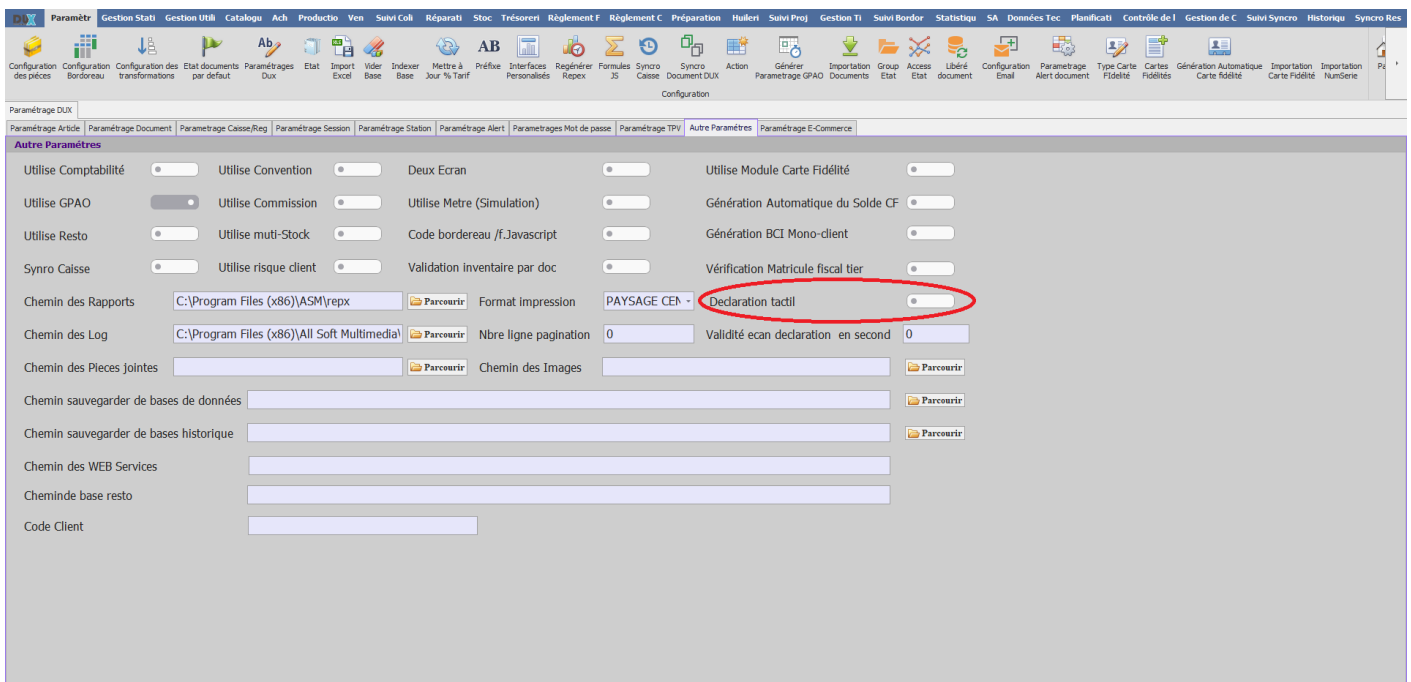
DUX Paramètr Gestion Stati Gestion Utili Catalogu Ach Productio Ven Suivi Coli Réparati Stoc Trésoreri Règlement F Règlement C Préparation Huileri Suivi Proj Gestion Ti Suivi Bordor Statistiqu SA Données Tec Planificati Contrôle de l Gestion de C Suivi Syncro Historiqu Syncro Res

Configuration des pièces
Configuration Bordoreau
Configuration des transformations
Etat documents par defaut
Paramétrages Dux
Etat
Import Excel
Vider Base
Indexer Base
Mettre à Jour % Tarif
AB Préfixe
Interfaces Personalisés
Regénérer Repex
Formules JS
Syncro Caisse
Syncro Document DUX
Action
Générer Parametrage GPAO
Importation Documents
Group Etat
Access Etat
Libéré document
Configuration Email
Parametrage Alert document
Type Carte FIdelité
Cartes Fidélités
Génération Automatique Carte fidélité
Importation Carte Fidélité
Importation NumSerie
Pa
Configuration

Paramétrage DUX

Paramétrage Article | Paramétrage Document | Parametrage Caisse/Reg | Paramétrage Session | Paramétrage Station | Paramétrage Alert | Paramétrages Mot de passe | Paramétrage TPV | Autre Paramétres | Paramétrage E-Commerce

Autre Paramétres

Utilise Comptabilité
Utilise Convention
Deux Ecran
Utilise Module Carte Fidélité
Utilise GPAO
Utilise Commission
Utilise Metre (Simulation)
Génération Automatique du Solde CF
Utilise Resto
Utilise muti-Stock
Code bordereau /f.Javascript
Génération BCI Mono-client
Synro Caisse
Utilise risque client
Validation inventaire par doc
Vérification Matricule fiscal tier
Chemin des Rapports C:\Program Files (x86)\ASM\repx Parcourir
Format impression PAYSAGE CEN
Declaration tactil
Chemin des Log C:\Program Files (x86)\All Soft Multimedia\ Parcourir
Nbre ligne pagination 0
Validité ecan declaration en second 0
Chemin des Pieces jointes Parcourir
Chemin des Images Parcourir
Chemin sauvegarder de bases de données Parcourir
Chemin sauvegarder de bases historique Parcourir
Chemin des WEB Services
Cheminde base resto
Code Client